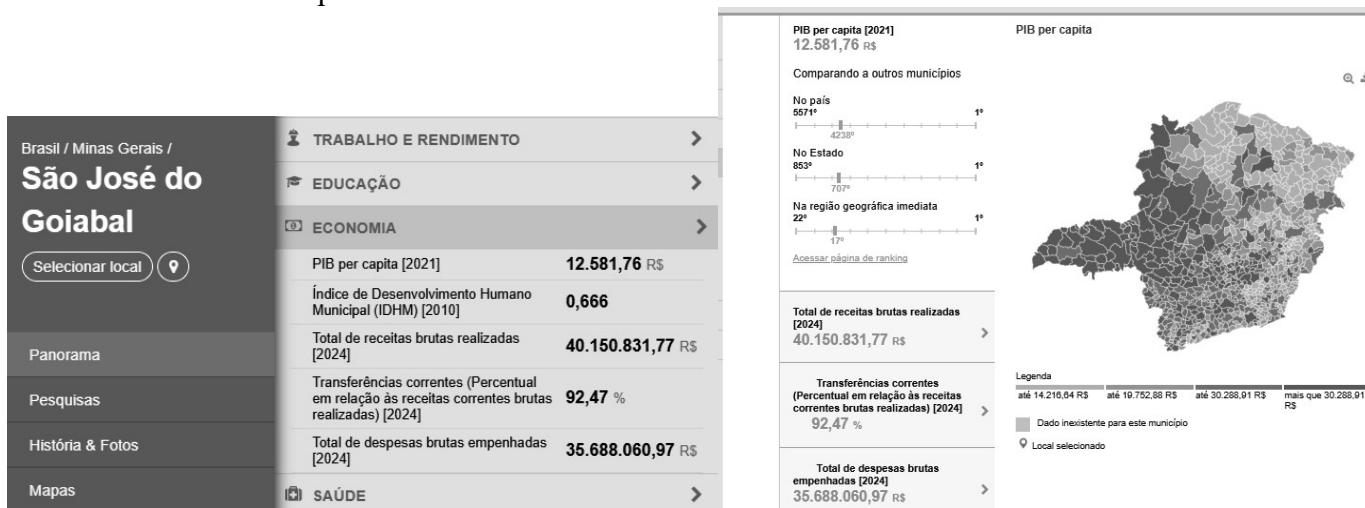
Brasil / Minas Gerais /
São José do Goiabal
Selecionar local

Panorama
Pesquisas
História & Fotos
Mapas

TRABALHO E RENDIMENTO
EDUCAÇÃO
ECONOMIA

| | |
|---|---|
| PIB per capita [2021] | 12.581,76 R$ |
| Índice de Desenvolvimento Humano Municipal (IDHM) [2010] | 0,666 |
| Total de receitas brutas realizadas [2024] | 40.150.831,77 R$ |
| Transferências correntes (Percentual em relação às receitas correntes brutas realizadas) [2024] | 92,47 % |
| Total de despesas brutas empenhadas [2024] | 35.688.060,97 R$ |

SAÚDE

PIB per capita [2021]
12.581,76 R$

Comparando a outros municípios

No país
5571º 1º
4238º

No Estado
853º 1º
707º

Na região geográfica imediata
22º 1º
17º

Acessar página de ranking

Total de receitas brutas realizadas [2024]
40.150.831,77 R$

Transferências correntes (Percentual em relação às receitas correntes brutas realizadas) [2024]
92,47 %

Total de despesas brutas empenhadas [2024]
35.688.060,97 R$

PIB per capita

Legenda
até 14.216,64 R$ até 19.752,88 R$ até 30.288,91 R$ mais que 30.288,91 R$
Dado inexistente para este município
Local selecionado